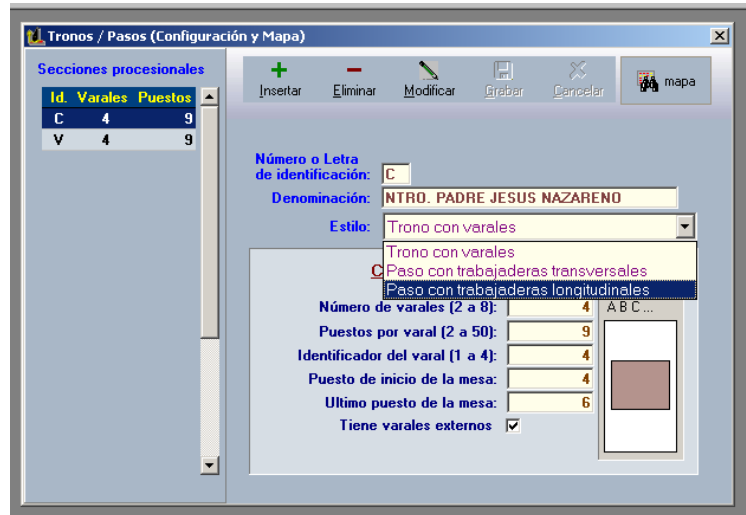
Tronos / Pasos (Configuración y Mapa)

Secciones procesionales

| Id. | Varales | Puestos |
|---|---|---|
| C | 4 | 9 |
| V | 4 | 9 |

Insertar Eliminar Modificar Grabar Cancelar mapa

Número o Letra de identificación: C

Denominación: NTRO. PADRE JESUS NAZARENO

Estilo: Trono con varales

Trono con varales
Paso con trabajaderas transversales
Paso con trabajaderas longitudinales

C

Número de varales (2 a 8): 4
Puestos por varal (2 a 50): 9
Identificador del varal (1 a 4): 4
Puesto de inicio de la mesa: 4
Ultimo puesto de la mesa: 6
Tiene varales externos ✓

A B C ...